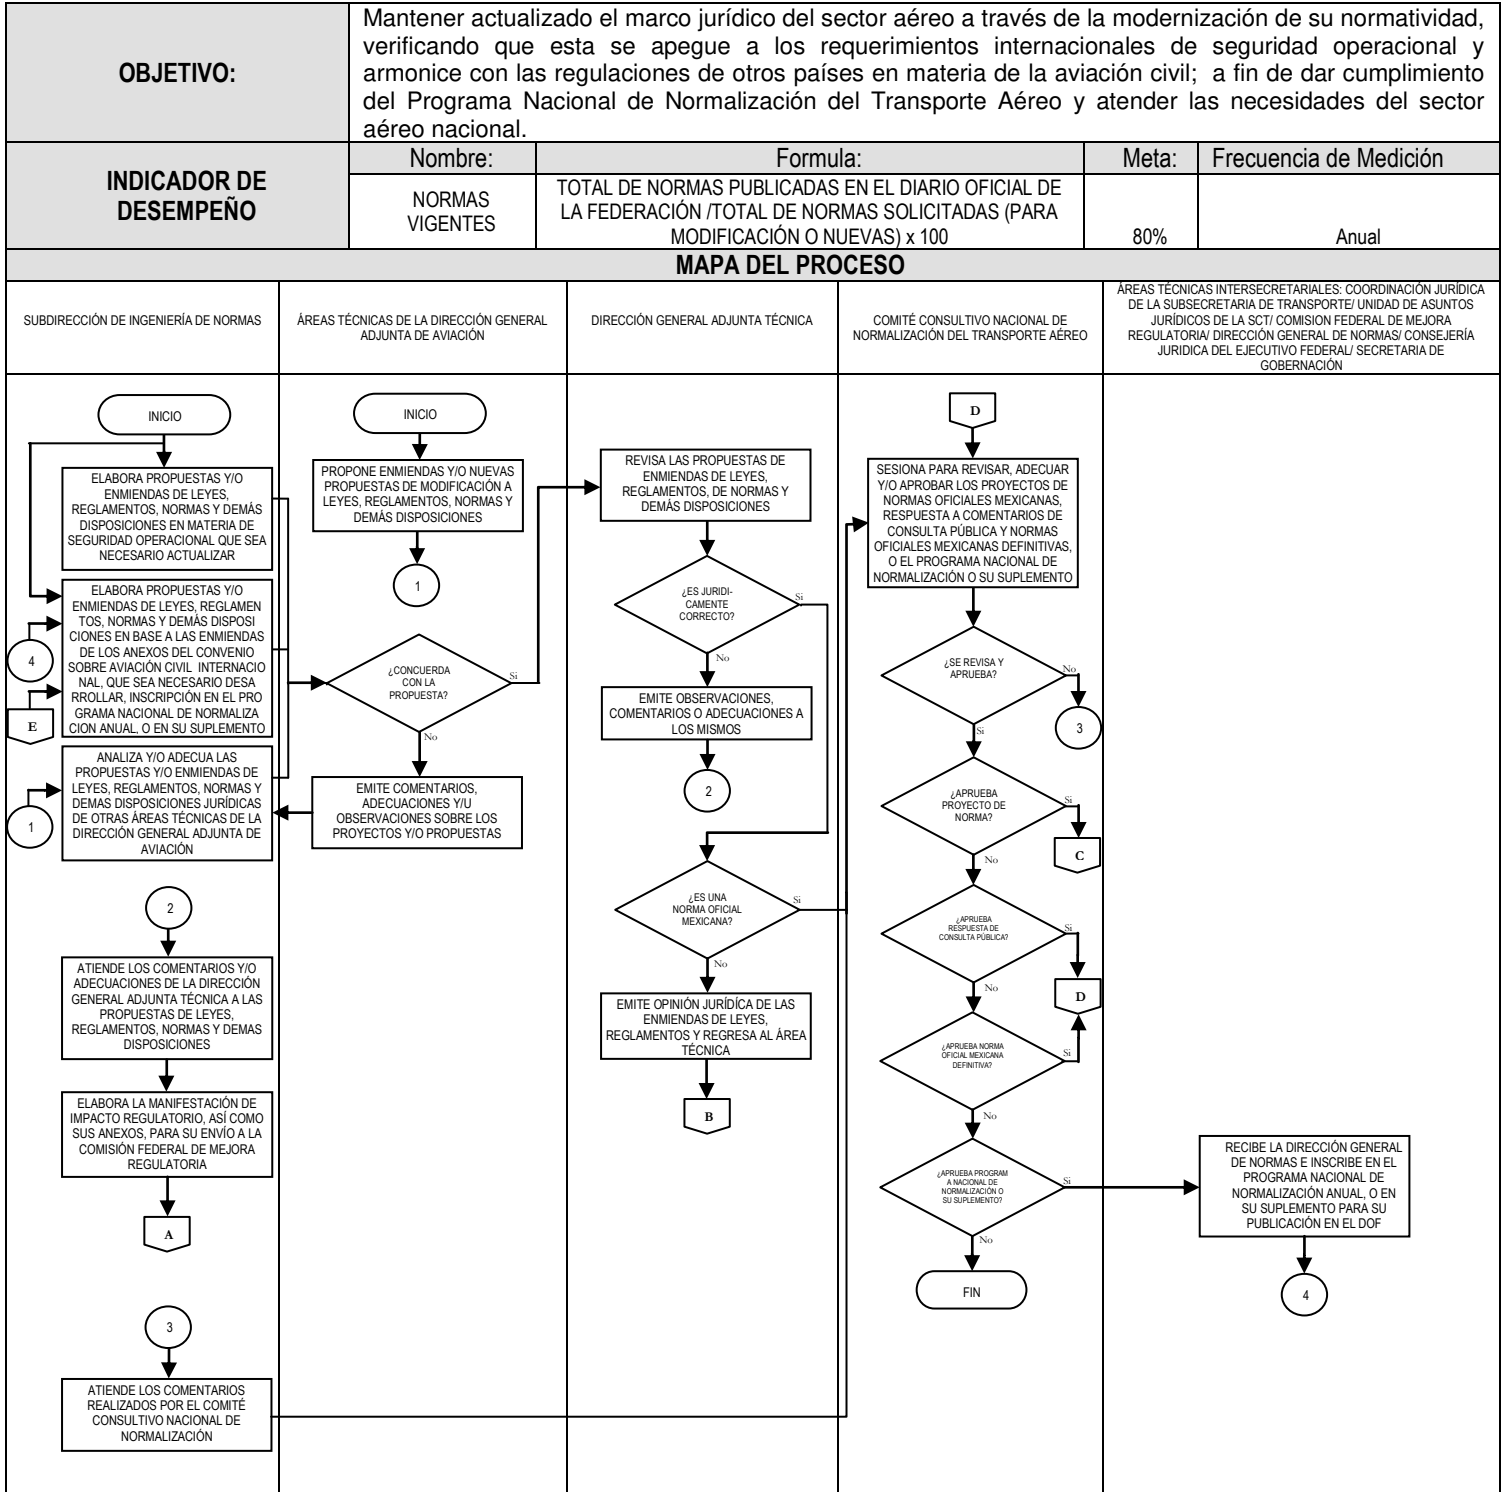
OBJETIVO:

Mantener actualizado el marco jurídico del sector aéreo a través de la modernización de su normatividad, verificando que esta se apegue a los requerimientos internacionales de seguridad operacional y armonice con las regulaciones de otros países en materia de la aviación civil; a fin de dar cumplimiento del Programa Nacional de Normalización del Transporte Aéreo y atender las necesidades del sector aéreo nacional.

| INDICADOR DE DESEMPEÑO | Nombre: | Formula: | Meta: | Frecuencia de Medición |
|---|---|---|---|---|
| | NORMAS VIGENTES | TOTAL DE NORMAS PUBLICADAS EN EL DIARIO OFICIAL DE LA FEDERACIÓN /TOTAL DE NORMAS SOLICITADAS (PARA MODIFICACIÓN O NUEVAS) x 100 | 80% | Anual |

MAPA DEL PROCESO

SUBDIRECCIÓN DE INGENIERÍA DE NORMAS

INICIO

ELABORA PROPUESTAS Y/O ENMIENDAS DE LEYES, REGLAMENTOS, NORMAS Y DEMÁS DISPOSICIONES EN MATERIA DE SEGURIDAD OPERACIONAL QUE SEA NECESARIO ACTUALIZAR

4

E

ELABORA PROPUESTAS Y/O ENMIENDAS DE LEYES, REGLAMENTOS, NORMAS Y DEMÁS DISPOSICIONES EN BASE A LAS ENMIENDAS DE LOS ANEXOS DEL CONVENIO SOBRE AVIACIÓN CIVIL INTERNACIONAL, QUE SEA NECESARIO DESARROLLAR, INSCRIPCIÓN EN EL PROGRAMA NACIONAL DE NORMALIZACION ANUAL, O EN SU SUPLEMENTO

1

ANALIZA Y/O ADECUA LAS PROPUESTAS Y/O ENMIENDAS DE LEYES, REGLAMENTOS, NORMAS Y DEMAS DISPOSICIONES JURÍDICAS DE OTRAS ÁREAS TÉCNICAS DE LA DIRECCIÓN GENERAL ADJUNTA DE AVIACIÓN

2

ATIENDE LOS COMENTARIOS Y/O ADECUACIONES DE LA DIRECCIÓN GENERAL ADJUNTA TÉCNICA A LAS PROPUESTAS DE LEYES, REGLAMENTOS, NORMAS Y DEMAS DISPOSICIONES

ELABORA LA MANIFESTACIÓN DE IMPACTO REGULATORIO, ASÍ COMO SUS ANEXOS, PARA SU ENVÍO A LA COMISIÓN FEDERAL DE MEJORA REGULATORIA

A

3

ATIENDE LOS COMENTARIOS REALIZADOS POR EL COMITÉ CONSULTIVO NACIONAL DE NORMALIZACIÓN

ÁREAS TÉCNICAS DE LA DIRECCIÓN GENERAL ADJUNTA DE AVIACIÓN

INICIO

PROPONE ENMIENDAS Y/O NUEVAS PROPUESTAS DE MODIFICACIÓN A LEYES, REGLAMENTOS, NORMAS Y DEMÁS DISPOSICIONES

1

¿CONCUERDA CON LA PROPUESTA?

Si

No

EMITE COMENTARIOS, ADECUACIONES Y/U OBSERVACIONES SOBRE LOS PROYECTOS Y/O PROPUESTAS

DIRECCIÓN GENERAL ADJUNTA TÉCNICA

REVISA LAS PROPUESTAS DE ENMIENDAS DE LEYES, REGLAMENTOS, DE NORMAS Y DEMÁS DISPOSICIONES

¿ES JURIDICAMENTE CORRECTO?

Si

No

EMITE OBSERVACIONES, COMENTARIOS O ADECUACIONES A LOS MISMOS

2

¿ES UNA NORMA OFICIAL MEXICANA?

Si

No

EMITE OPINIÓN JURÍDICA DE LAS ENMIENDAS DE LEYES, REGLAMENTOS Y REGRESA AL ÁREA TÉCNICA

B

COMITÉ CONSULTIVO NACIONAL DE NORMALIZACIÓN DEL TRANSPORTE AÉREO

D

SESIONA PARA REVISAR, ADECUAR Y/O APROBAR LOS PROYECTOS DE NORMAS OFICIALES MEXICANAS, RESPUESTA A COMENTARIOS DE CONSULTA PÚBLICA Y NORMAS OFICIALES MEXICANAS DEFINITIVAS, O EL PROGRAMA NACIONAL DE NORMALIZACIÓN O SU SUPLEMENTO

¿SE REVISA Y APRUEBA?

No

3

Si

¿APRUEBA PROYECTO DE NORMA?

Si

C

No

¿APRUEBA RESPUESTA DE CONSULTA PÚBLICA?

Si

D

No

¿APRUEBA NORMA OFICIAL MEXICANA DEFINITIVA?

Si

No

¿APRUEBA PROGRAMA NACIONAL DE NORMALIZACIÓN O SU SUPLEMENTO?

Si

No

FIN

ÁREAS TÉCNICAS INTERSECRETARIALES: COORDINACIÓN JURÍDICA DE LA SUBSECRETARIA DE TRANSPORTE/ UNIDAD DE ASUNTOS JURÍDICOS DE LA SCT/ COMISION FEDERAL DE MEJORA REGULATORIA/ DIRECCIÓN GENERAL DE NORMAS/ CONSEJERÍA JURIDICA DEL EJECUTIVO FEDERAL/ SECRETARIA DE GOBERNACIÓN

RECIBE LA DIRECCIÓN GENERAL DE NORMAS E INSCRIBE EN EL PROGRAMA NACIONAL DE NORMALIZACIÓN ANUAL, O EN SU SUPLEMENTO PARA SU PUBLICACIÓN EN EL DOF

4